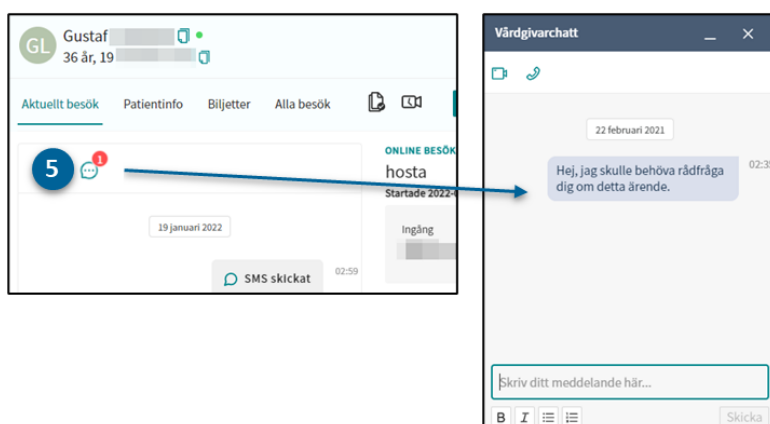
GL Gustaf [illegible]
36 år, 19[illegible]

Aktuellt besök Patientinfo Biljetter Alla besök

5

1

19 januari 2022

02:59

SMS skickat

ONLINE BESÖK
hosta
Startade 2022-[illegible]
Ingång

Vårdgivarchatt

22 februari 2021

Hej, jag skulle behöva rådfråga dig om detta ärende.

02:3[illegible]

Skriv ditt meddelande här...

B I

Skicka